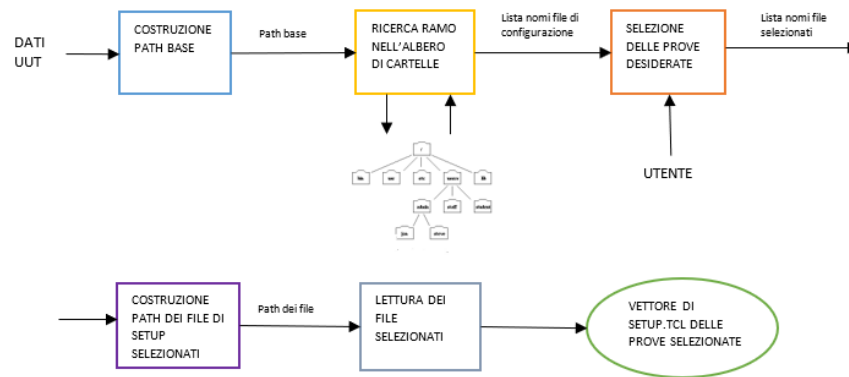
DATI UUT

COSTRUZIONE PATH BASE

Path base

RICERCA RAMO NELL'ALBERO DI CARTELLE

Lista nomi file di configurazione

SELEZIONE DELLE PROVE DESIDERATE

Lista nomi file selezionati

UTENTE

/

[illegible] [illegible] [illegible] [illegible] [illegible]

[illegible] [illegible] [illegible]

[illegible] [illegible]

COSTRUZIONE PATH DEI FILE DI SETUP SELEZIONATI

Path dei file

LETTURA DEI FILE SELEZIONATI

VETTORE DI SETUP.TCL DELLE PROVE SELEZIONATE